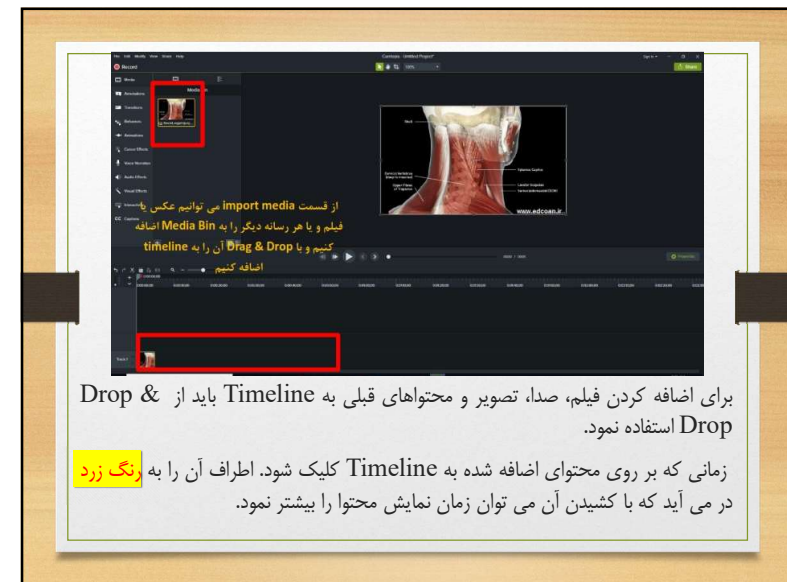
File Edit Modify View Share Help
Record
Camtasia - Untitled Project*
Share
Media
Annotations
Transitions
Behaviors
Animations
Cursor Effects
Voice Narration
Audio Effects
Visual Effects
Interactivity
Captions
Media Bin
www.edcoan.ir

از قسمت import media می توانیم عکس یا فیلم و یا هر رسانه دیگر را به Media Bin اضافه کنیم و با Drag & Drop آن را به timeline اضافه کنیم

Track 1

برای اضافه کردن فیلم، صدا، تصویر و محتواهای قبلی به Timeline باید از Drop & Drop استفاده نمود.

زمانی که بر روی محتوای اضافه شده به Timeline کلیک شود. اطراف آن را به رنگ زرد در می آید که با کشیدن آن می توان زمان نمایش محتوا را بیشتر نمود.